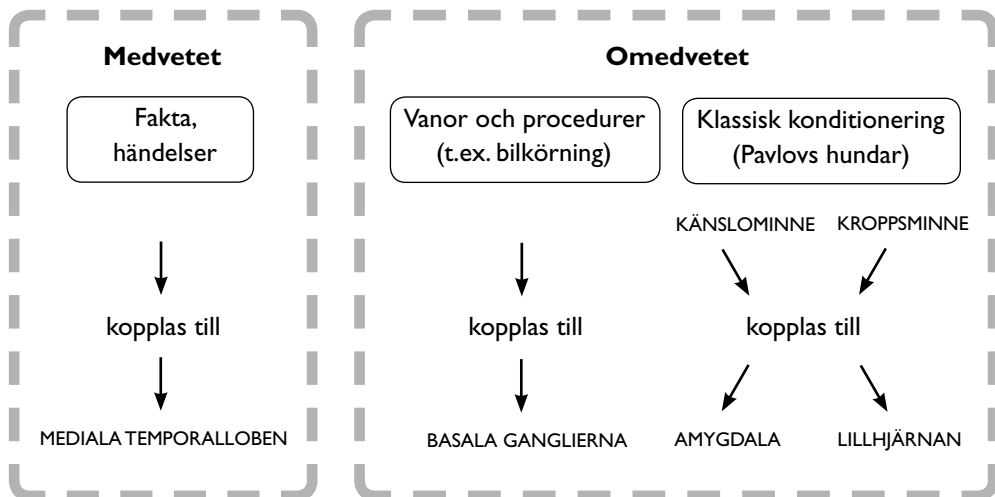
Medvetet

Fakta, händelser

kopplas till

MEDIALA TEMPORALLOBEN

Omedvetet

Vanor och procedurer (t.ex. bilkörning)

kopplas till

BASALA GANGLIERNA

Klassisk konditionering (Pavlovs hundar)

KÄNSLOMINNE

KROPPSMINNE

kopplas till

AMYGDALA

LILLHJÄRNAN